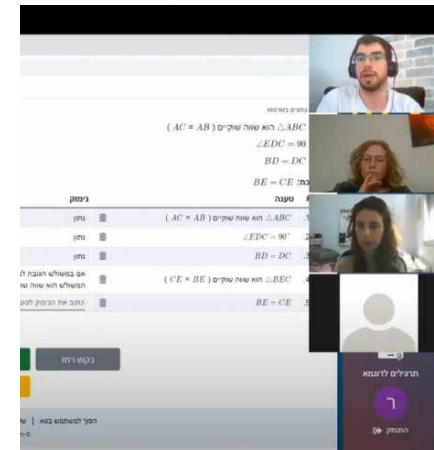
נתונים בשרטוט

$\triangle ABC$ הוא שווה שוקיים ( $AC = AB$ )

$\angle EDC = 90$

$BD = DC$

הוכח: $BE = CE$

| נימוק | | טענה | |
|---|---|---|---|
| נתון | | $\triangle ABC$ הוא שווה שוקיים ( $AC = AB$ ) | .1 |
| נתון | | $\angle EDC = 90^\circ$ | .2 |
| נתון | | $BD = DC$ | .3 |
| אם במשולש הגובה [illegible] המשולש הוא שווה ש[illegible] | | $\triangle BEC$ הוא שווה שוקיים ( $CE = BE$ ) | .4 |
| כתוב את הנימוק לטע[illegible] | | $BE = CE$ | .5 |

בקש רמז

הפוך למשתמש הבא | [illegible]

תרגילים לדוגמא

ר

התנתק